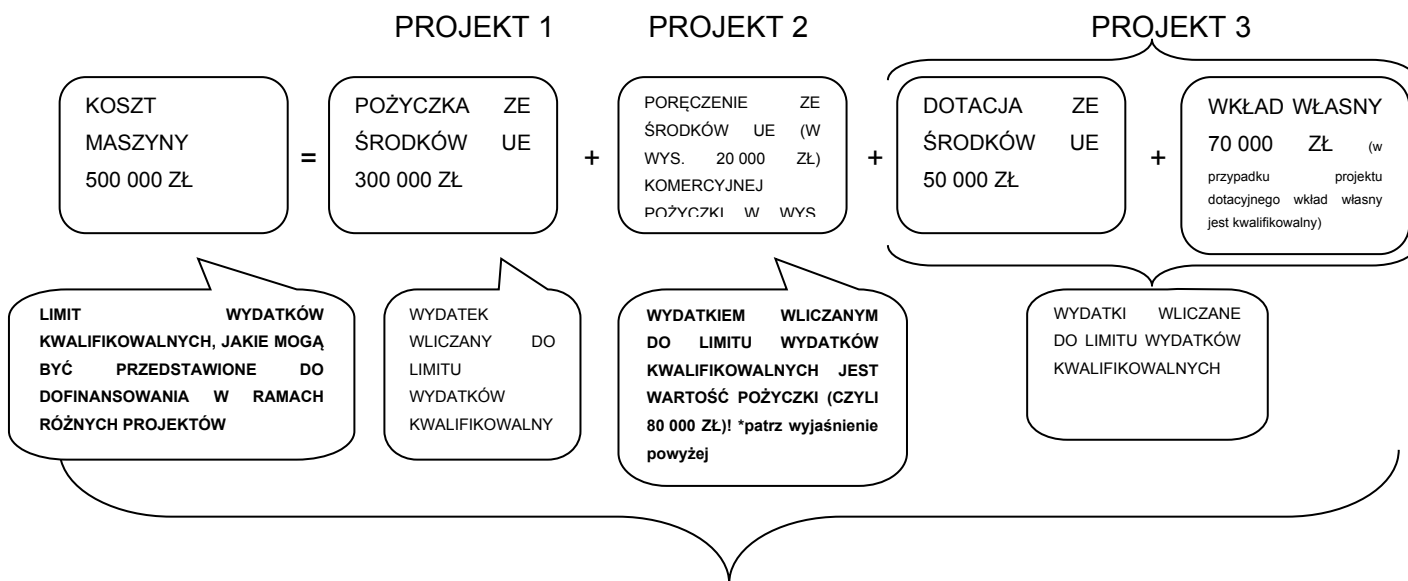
PROJEKT 1

PROJEKT 2

PROJEKT 3

KOSZT MASZYNY 500 000 ZŁ

=

POŻYCZKA ZE ŚRODKÓW UE 300 000 ZŁ

+

PORĘCZENIE ZE ŚRODKÓW UE (W WYS. 20 000 ZŁ) KOMERCYJNEJ POŻYCZKI W WYS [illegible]

+

DOTACJA ZE ŚRODKÓW UE 50 000 ZŁ

+

WKŁAD WŁASNY 70 000 ZŁ (w przypadku projektu dotacyjnego wkład własny jest kwalifikowalny)

LIMIT WYDATKÓW KWALIFIKOWALNYCH, JAKIE MOGĄ BYĆ PRZEDSTAWIONE DO DOFINANSOWANIA W RAMACH RÓŻNYCH PROJEKTÓW

WYDATEK WLICZANY DO LIMITU WYDATKÓW KWALIFIKOWALNY

WYDATKIEM WLICZANYM DO LIMITU WYDATKÓW KWALIFIKOWALNYCH JEST WARTOŚĆ POŻYCZKI (CZYLI 80 000 ZŁ)! *patrz wyjaśnienie powyżej

WYDATKI WLICZANE DO LIMITU WYDATKÓW KWALIFIKOWALNYCH